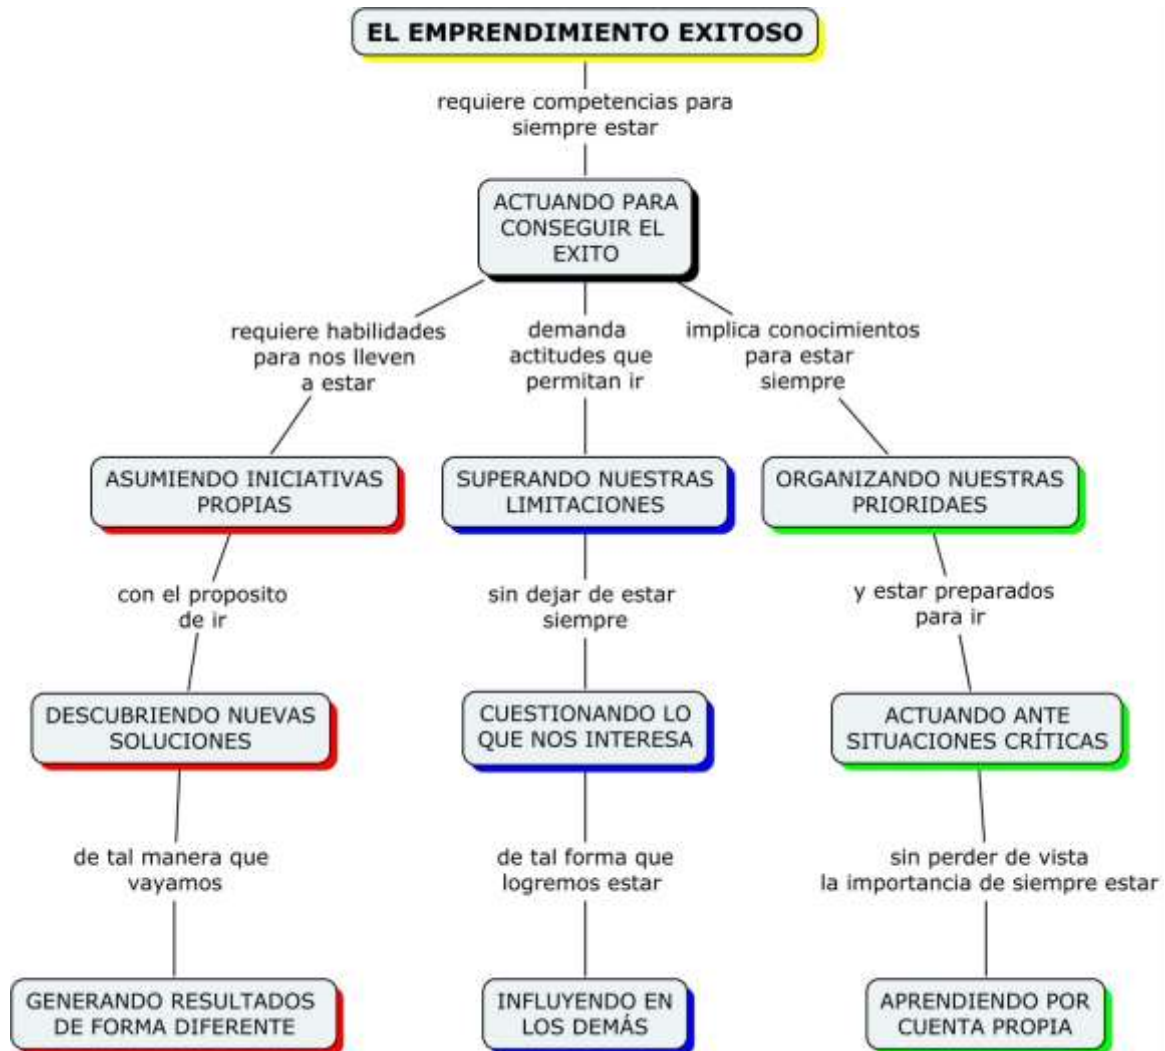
EL EMPRENDIMIENTO EXITOSO

requiere competencias para siempre estar

ACTUANDO PARA CONSEGUIR EL EXITO

requiere habilidades para nos lleven a estar

demanda actitudes que permitan ir

implica conocimientos para estar siempre

ASUMIENDO INICIATIVAS PROPIAS

SUPERANDO NUESTRAS LIMITACIONES

ORGANIZANDO NUESTRAS PRIORIDAES

con el proposito de ir

DESCUBRIENDO NUEVAS SOLUCIONES

de tal manera que vayamos

GENERANDO RESULTADOS DE FORMA DIFERENTE

sin dejar de estar siempre

CUESTIONANDO LO QUE NOS INTERESA

de tal forma que logremos estar

INFLUYENDO EN LOS DEMÁS

y estar preparados para ir

ACTUANDO ANTE SITUACIONES CRÍTICAS

sin perder de vista la importancia de siempre estar

APRENDIENDO POR CUENTA PROPIA